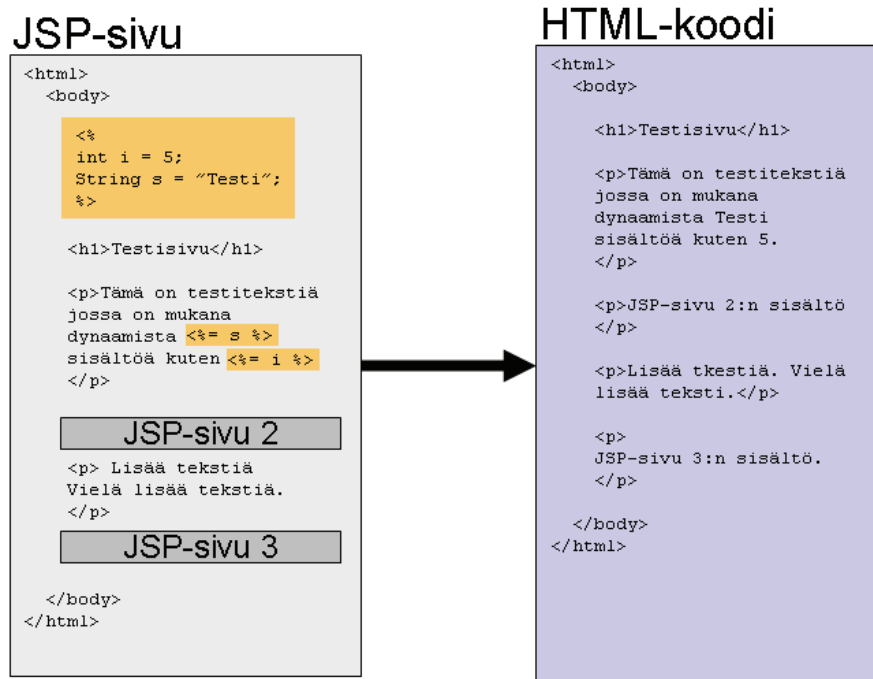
JSP-sivu

<html>
<body>

<%
int i = 5;
String s = ”Testi”;
%>

<h1>Testisivu</h1>

<p>Tämä on testitekstiä jossa on mukana dynaamista <%= s %> sisältöä kuten <%= i %>
</p>

JSP-sivu 2

<p> Lisää tekstiä
Vielä lisää tekstiä.
</p>

JSP-sivu 3

</body>
</html>

HTML-koodi

<html>
<body>

<h1>Testisivu</h1>

<p>Tämä on testitekstiä jossa on mukana dynaamista Testi sisältöä kuten 5.
</p>

<p>JSP-sivu 2:n sisältö
</p>

<p>Lisää tkestiä. Vielä lisää teksti.</p>

<p>
JSP-sivu 3:n sisältö.
</p>

</body>
</html>